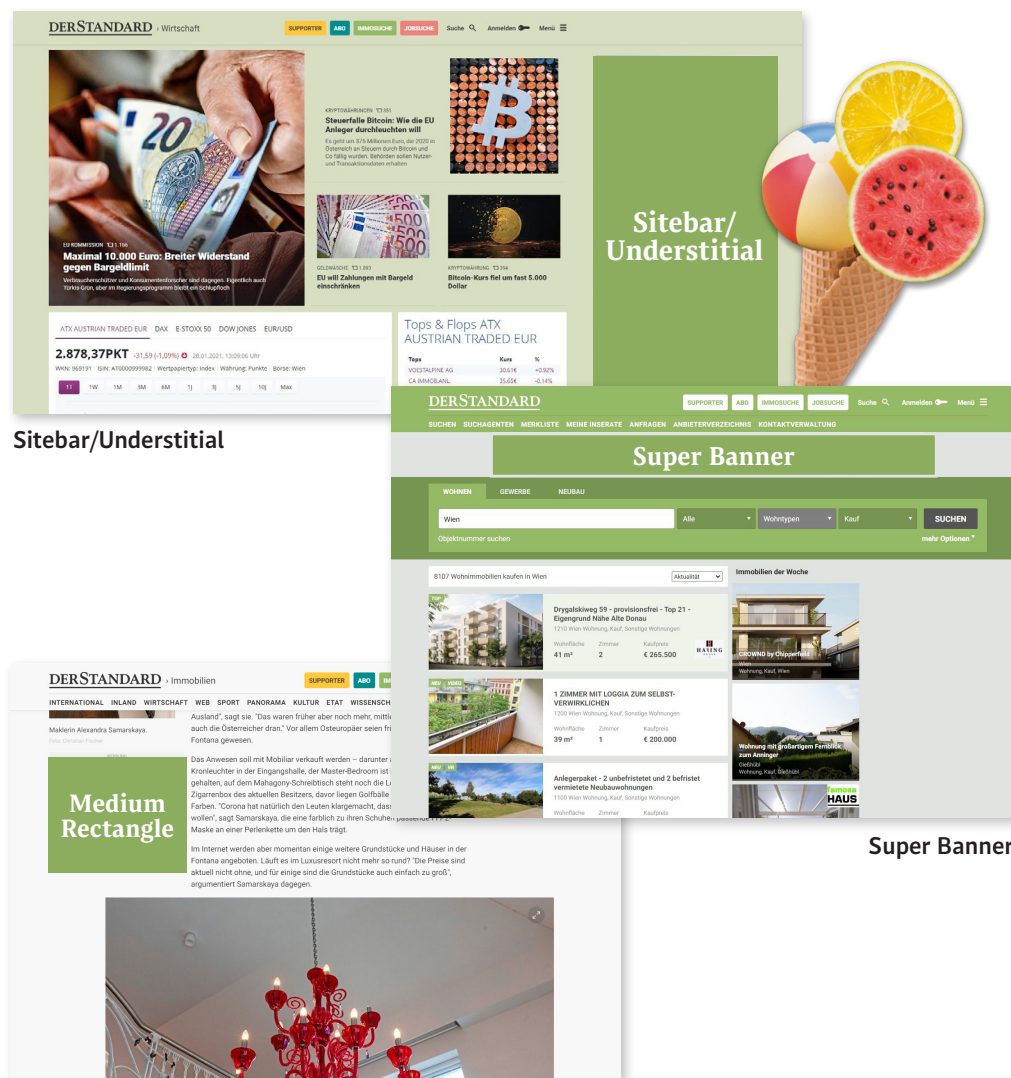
DERSTANDARD › Wirtschaft
SUPPORTER ABO IMMOSUCHE JOBSUCHE Suche Anmelden Menü

EU KOMMISSION 1.166
Maximal 10.000 Euro: Breiter Widerstand gegen Bargeldlimit
Verbraucherschützer und Konsumentenforscher sind dagegen. Eigentlich auch Türkis-Grün, aber im Regierungsprogramm bleibt ein Schlupfloch

KRYPTOWÄHRUNGEN 551
Steuerfalle Bitcoin: Wie die EU Anleger durchleuchten will
Es gehen um 375 Millionen Euro, die 2020 in Österreich an Steuern durch Bitcoin und Co fällig wurden. Behörden sollen Nutzer- und Transaktionsdaten erhalten

GELDWÄSCHE 1.893
EU will Zahlungen mit Bargeld einschränken

KRYPTOWÄHRUNG 394
Bitcoin-Kurs fiel um fast 5.000 Dollar

Sitebar/ Understitial

ATX AUSTRIAN TRADED EUR DAX E-STOXX 50 DOW JONES EUR/USD
2.878,37PKT -31,59 (-1,09%) 28.01.2021, 13:09:06 Uhr
WKN: 969191 ISIN: AT0000999982 Wertpapiertyp: Index Währung: Punkte Börse: Wien
1T 1W 1M 3M 6M 1J 3J 5J 10J Max

Tops & Flops ATX AUSTRIAN TRADED EUR
| Tops | Kurs | % |
|---|---|---|
| VOESTALPINE AG | 30,61€ | +0,92% |
| CA IMMOBILANL. | 35,65€ | -0,14% |

Sitebar/Understitial

DERSTANDARD
SUPPORTER ABO IMMOSUCHE JOBSUCHE Suche Anmelden Menü
SUCHEN SUCHAGENTEN MERKLISTE MEINE INSERATE ANFRAGEN ANBIETERVERZEICHNIS KONTAKTVERWALTUNG
Super Banner
WOHNEN GEWERBE NEUBAU
Wien Alle Wohntypen Kauf SUCHEN
Objektnummer suchen mehr Optionen
8107 Wohnimmobilien kaufen in Wien Aktualität
Immobilien der Woche
TOP
Drygalskiweg 59 - provisionsfrei - Top 21 - Eigengrund Nähe Alte Donau
1210 Wien Wohnung, Kauf, Sonstige Wohnungen
Wohnfläche 41 m² Zimmer 2 Kaufpreis € 265.500
HAUING
CROWND by Chipperfield
Wien
Wohnung, Kauf, Wien
NEU VIDEO
1 ZIMMER MIT LOGGIA ZUM SELBST-VERWIRKLICHEN
1200 Wien Wohnung, Kauf, Sonstige Wohnungen
Wohnfläche 39 m² Zimmer 1 Kaufpreis € 200.000
Wohnung mit großartigem Fernblick zum Anninger
Gießhübl
Wohnung, Kauf, Gießhübl
NEU VR
Anlegerpaket - 2 unbefristetet und 2 befristet vermietete Neubauwohnungen
1100 Wien Wohnung, Kauf, Sonstige Wohnungen
Wohnfläche Zimmer Kaufpreis
famosa HAUS

Super Banner

DERSTANDARD › Immobilien
SUPPORTER ABO IM
INTERNATIONAL INLAND WIRTSCHAFT WEB SPORT PANORAMA KULTUR ETAT WISSENSCH
Maklerin Alexandra Samarskaya.
Foto: Christian Fischer
Ausland", sagt sie. "Das waren früher aber noch mehr, mittl auch die Österreicher dran." Vor allem Osteuropäer seien fr Fontana gewesen.
Medium Rectangle
Das Anwesen soll mit Mobiliar verkauft werden – darunter Kronleuchter in der Eingangshalle, der Master-Bedroom ist gehalten, auf dem Mahagony-Schreibtisch steht noch die L Zigarrenbox des aktuellen Besitzers, davor liegen Golfbälle Farben. "Corona hat natürlich den Leuten klargemacht, das wollen", sagt Samarskaya, die eine farblich zu ihren Schuhen passende FFP2-Maske an einer Perlenkette um den Hals trägt.
Im Internet werden aber momentan einige weitere Grundstücke und Häuser in der Fontana angeboten. Läuft es im Luxusresort nicht mehr so rund? "Die Preise sind aktuell nicht ohne, und für einige sind die Grundstücke auch einfach zu groß", argumentiert Samarskaya dagegen.